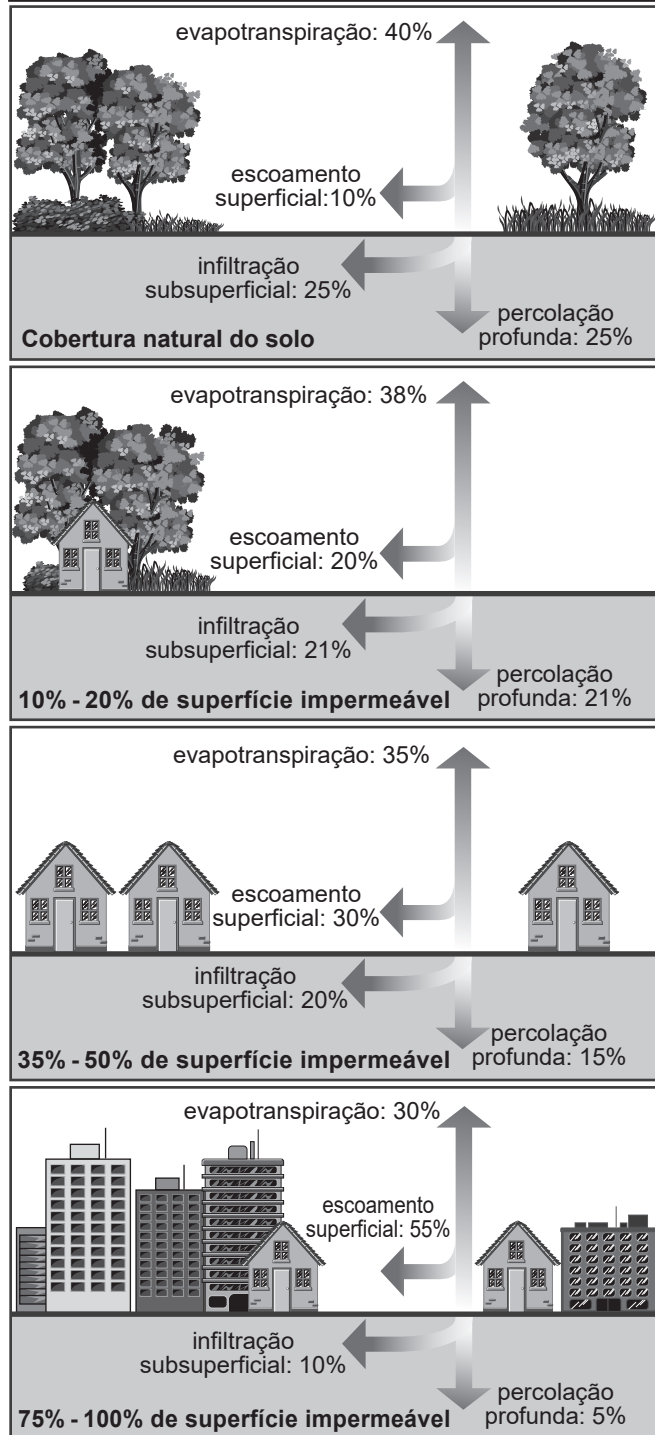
evapotranspiração: 40%

escoamento superficial:10%

infiltração subsuperficial: 25%

percolação profunda: 25%

Cobertura natural do solo

evapotranspiração: 38%

escoamento superficial: 20%

infiltração subsuperficial: 21%

percolação profunda: 21%

10% - 20% de superfície impermeável

evapotranspiração: 35%

escoamento superficial: 30%

infiltração subsuperficial: 20%

percolação profunda: 15%

35% - 50% de superfície impermeável

evapotranspiração: 30%

escoamento superficial: 55%

infiltração subsuperficial: 10%

percolação profunda: 5%

75% - 100% de superfície impermeável